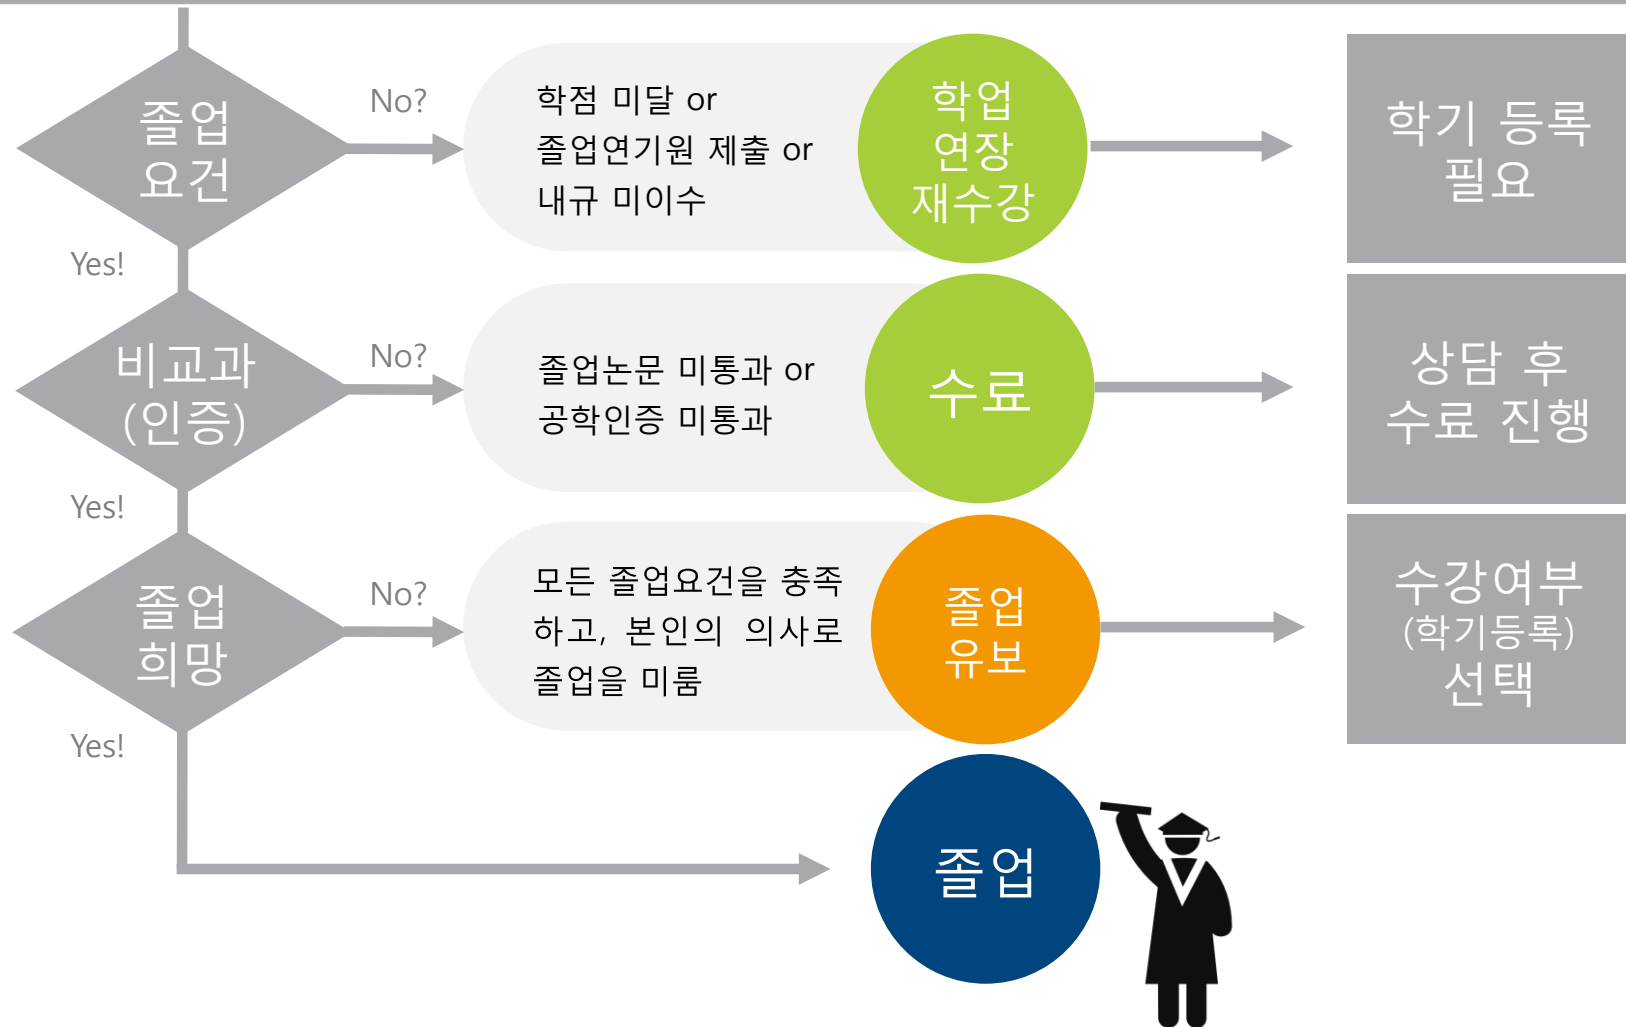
졸업 요건

No?

학점 미달 or
졸업연기원 제출 or
내규 미이수

학업 연장 재수강

학기 등록 필요

Yes!

비교과 (인증)

No?

졸업논문 미통과 or
공학인증 미통과

수료

상담 후 수료 진행

Yes!

졸업 희망

No?

모든 졸업요건을 충족하고, 본인의 의사로 졸업을 미룸

졸업 유보

수강여부 (학기등록) 선택

Yes!

졸업